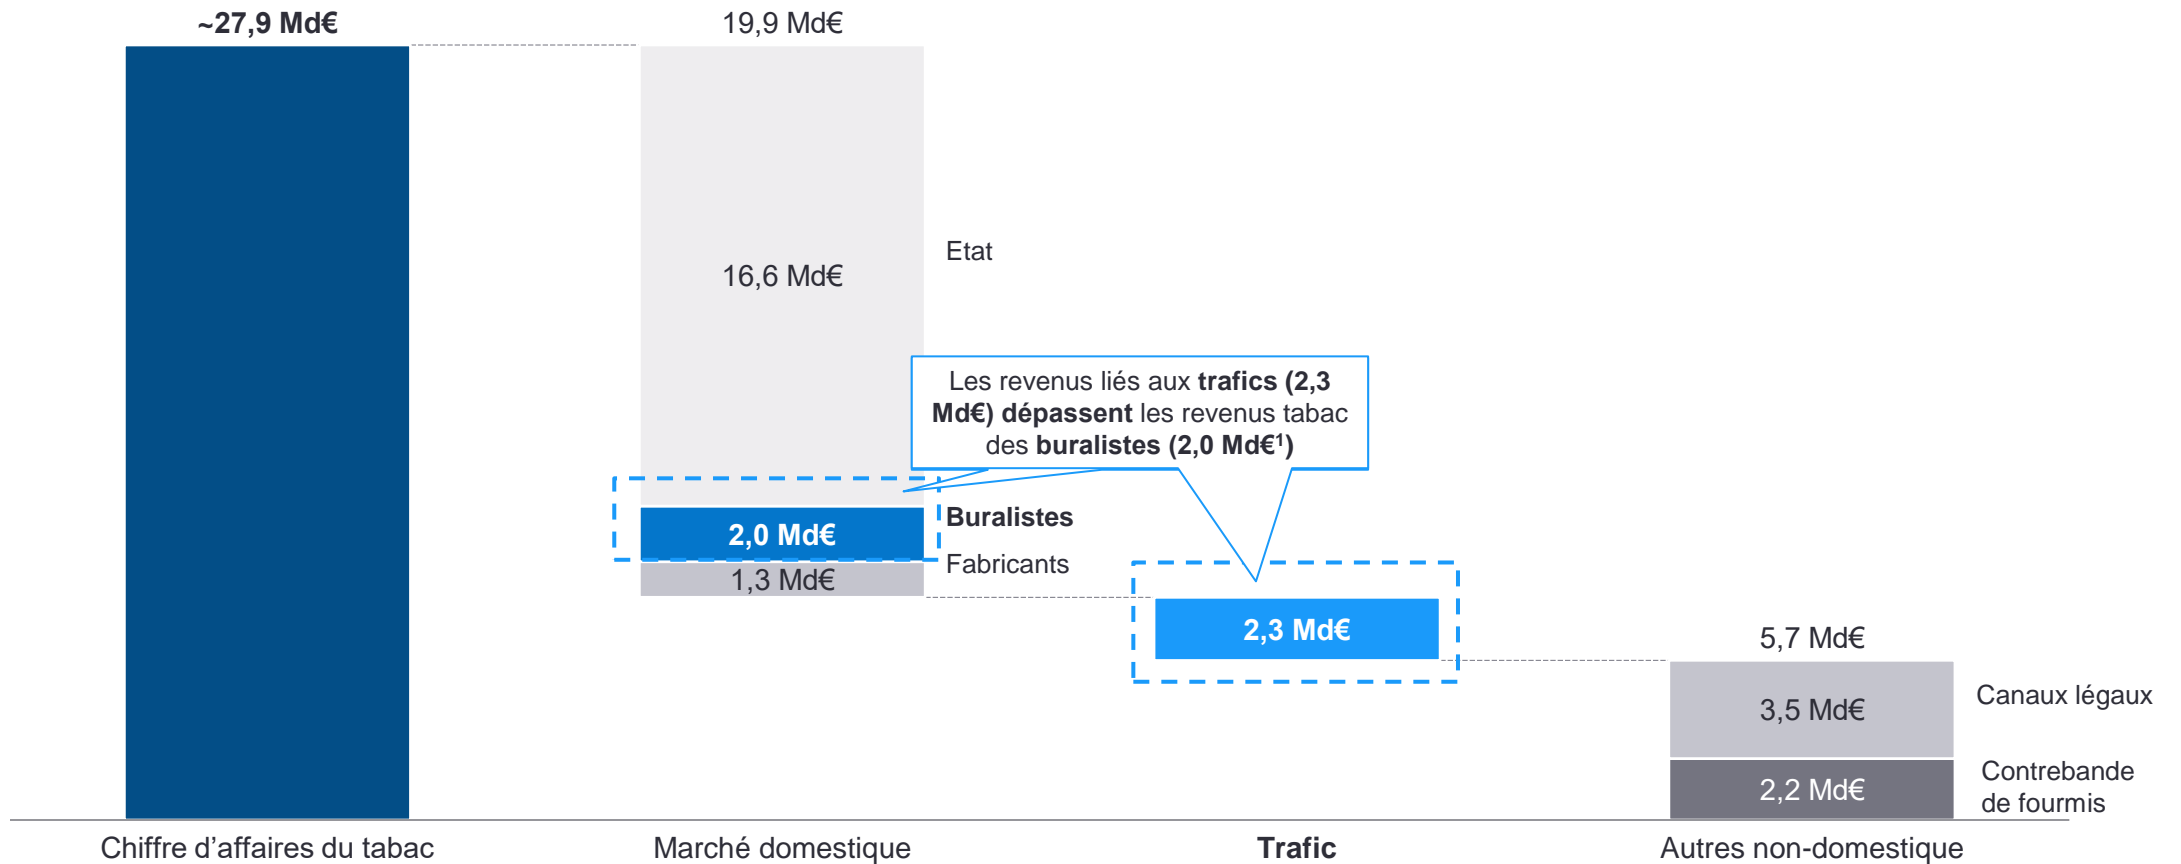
~27,9 Md€

19,9 Md€

16,6 Md€

Etat

Les revenus liés aux **trafics (2,3 Md€) dépassent** les revenus tabac des **buralistes (2,0 Md€$^1$)**

2,0 Md€

**Buralistes**

Fabricants

1,3 Md€

2,3 Md€

5,7 Md€

3,5 Md€

Canaux légaux

2,2 Md€

Contrebande de fourmis

Chiffre d'affaires du tabac

Marché domestique

**Trafic**

Autres non-domestique